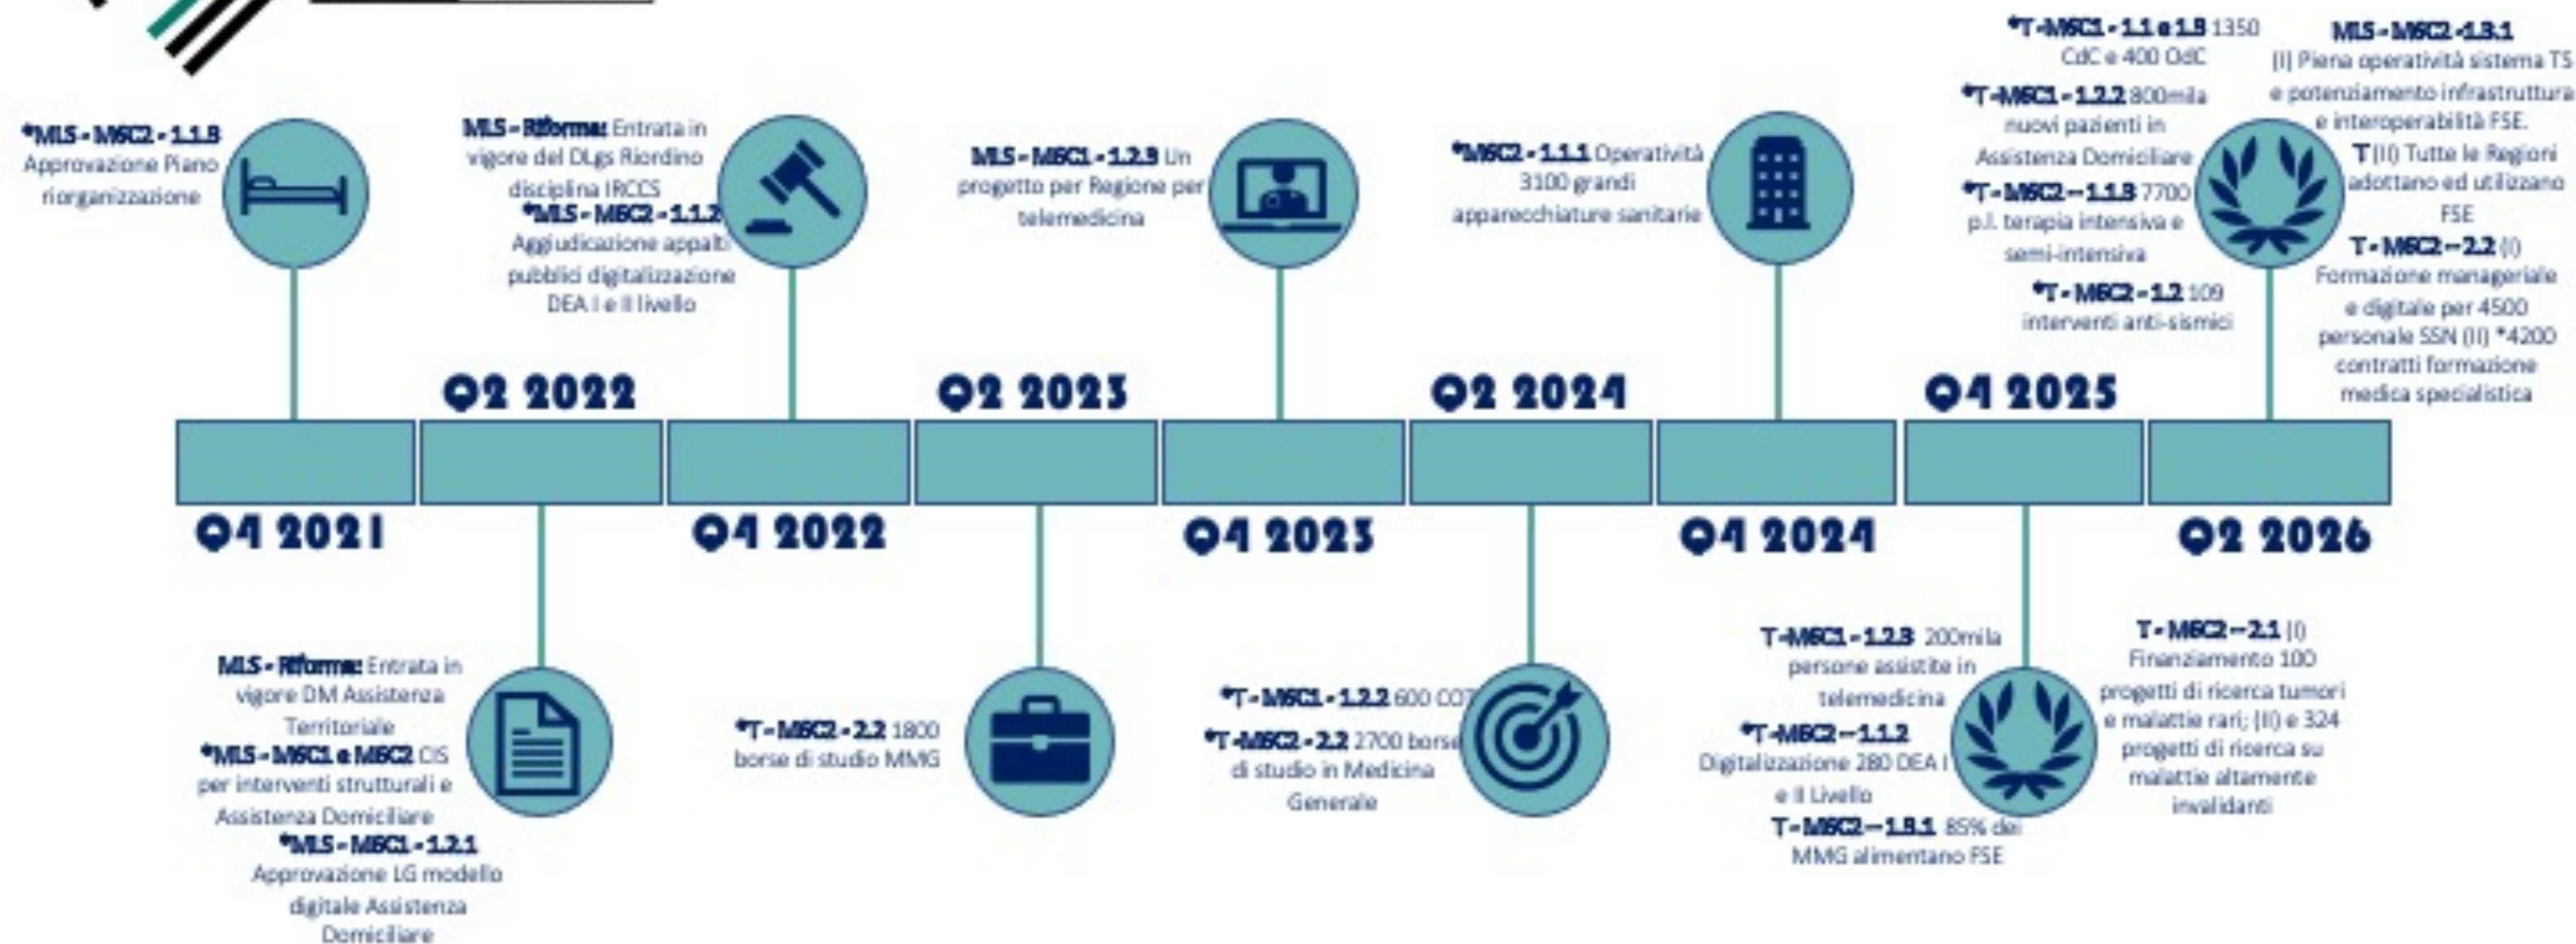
*MLS - M6C2 - 1.1.8 Approvazione Piano riorganizzazione

Q4 2021

MLS - Riforma: Entrata in vigore DM Assistenza Territoriale
*MLS - M6C1 e M6C2 CIS per interventi strutturali e Assistenza Domiciliare
*MLS - M6C1 - 1.2.1 Approvazione LG modello digitale Assistenza Domiciliare

Q2 2022

MLS - Riforma: Entrata in vigore del DLgs Riordino disciplina IRCCS
*MLS - M6C2 - 1.1.2 Aggiudicazione appalti pubblici digitalizzazione DEA I e II livello

Q4 2022

*T - M6C2 - 2.2 1800 borse di studio MMG

Q2 2023

MLS - M6C1 - 1.2.3 Un progetto per Regione per telemedicina

Q4 2023

*T - M6C1 - 1.2.2 600 COT
*T - M6C2 - 2.2 2700 borse di studio in Medicina Generale

Q2 2024

*M6C2 - 1.1.1 Operatività 3100 grandi apparecchiature sanitarie

Q4 2024

T - M6C1 - 1.2.3 200mila persone assistite in telemedicina
*T - M6C2 – 1.1.2 Digitalizzazione 280 DEA I e II Livello
T - M6C2 – 1.3.1 85% dei MMG alimentano FSE

Q4 2025

*T - M6C1 - 1.1 e 1.3 1350 CdC e 400 OdC
*T - M6C1 - 1.2.2 800mila nuovi pazienti in Assistenza Domiciliare
*T - M6C2 – 1.1.3 7700 p.l. terapia intensiva e semi-intensiva
*T - M6C2 - 1.2 109 interventi anti-sismici

MLS - M6C2 -1.3.1 (I) Piena operatività sistema TS e potenziamento infrastruttura e interoperabilità FSE.
T (II) Tutte le Regioni adottano ed utilizzano FSE
T - M6C2 – 2.2 (I) Formazione manageriale e digitale per 4500 personale SSN (II) *4200 contratti formazione medica specialistica

Q2 2026

T - M6C2 – 2.1 (I) Finanziamento 100 progetti di ricerca tumori e malattie rari; (II) e 324 progetti di ricerca su malattie altamente invalidanti